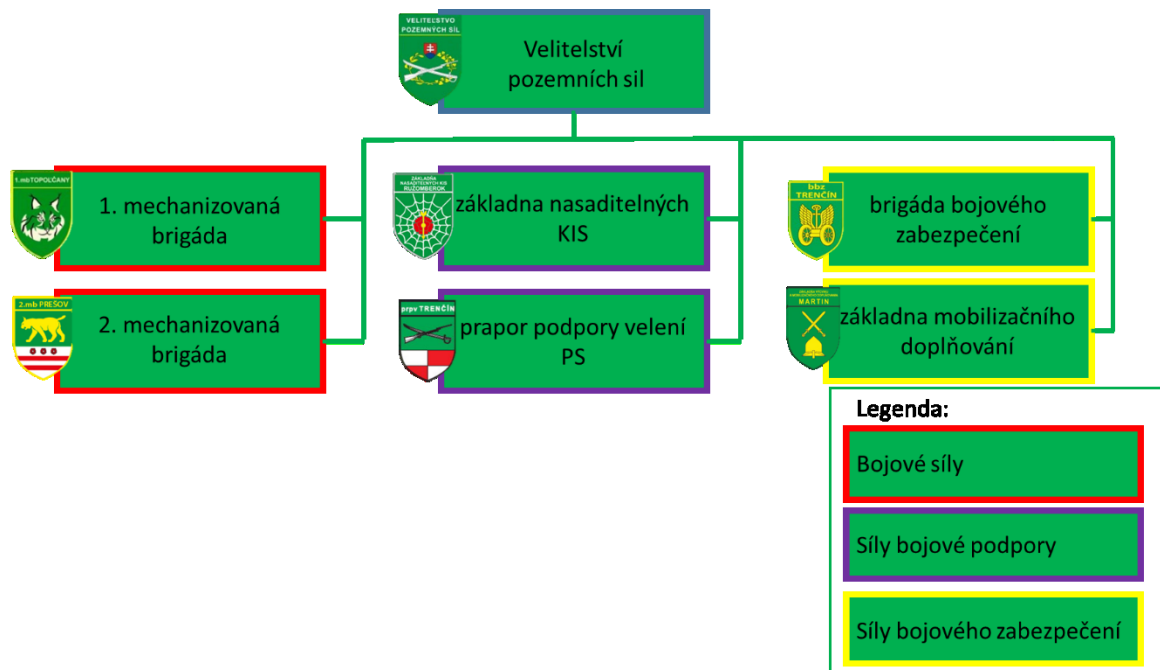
VELITEĽSTVO POZEMNÝCH SÍL

Velitelství pozemních sil

1.mb TOPOĽČANY

1. mechanizovaná brigáda

2.mb PREŠOV

2. mechanizovaná brigáda

ZÁKLADŇA NASADITEĽNÝCH KIS RUŽOMBEROK

základna nasaditelných KIS

prpv TRENČÍN

prapor podpory velení PS

bbz TRENČÍN

brigáda bojového zabezpečení

MARTIN

základna mobilizačního doplňování

Legenda:

Bojové síly

Síly bojové podpory

Síly bojového zabezpečení